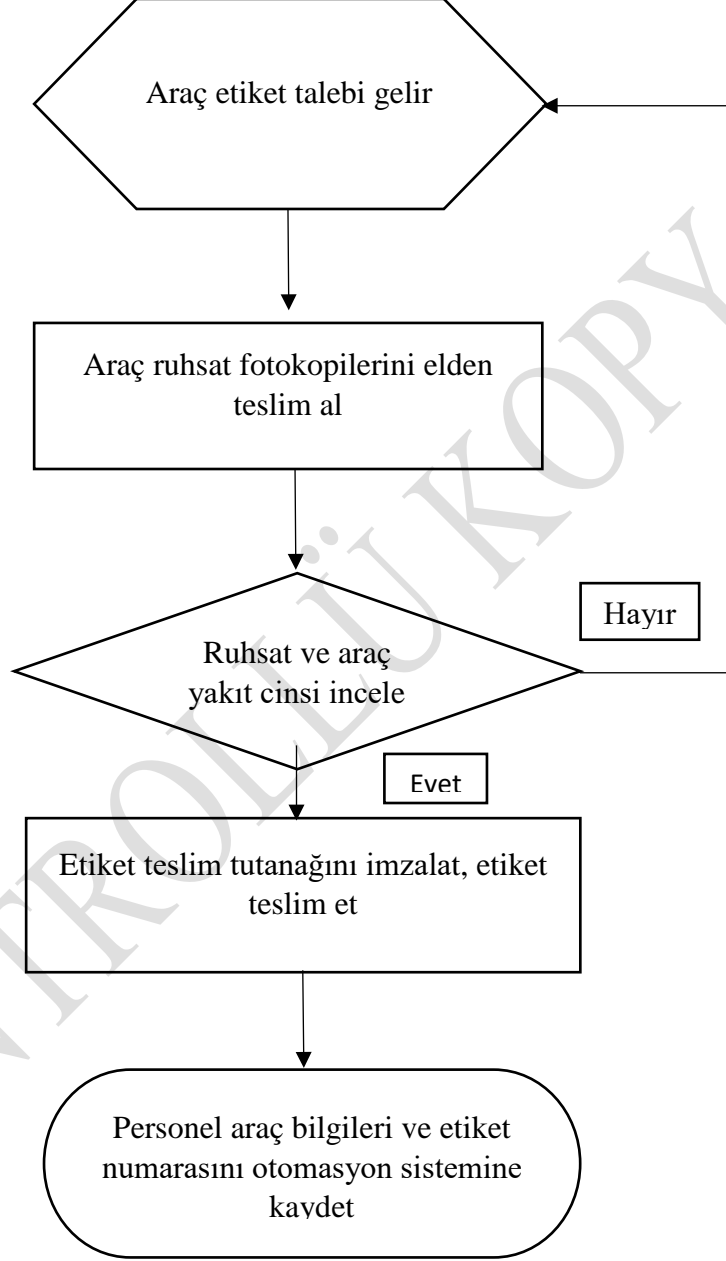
Araç etiket talebi gelir

Araç ruhsat fotokopilerini elden teslim al

Hayır

Ruhsat ve araç yakıt cinsi incele

Evet

Etiket teslim tutanağını imzalat, etiket teslim et

Personel araç bilgileri ve etiket numarasını otomasyon sistemine kaydet

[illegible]TROLLÜ KOPY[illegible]